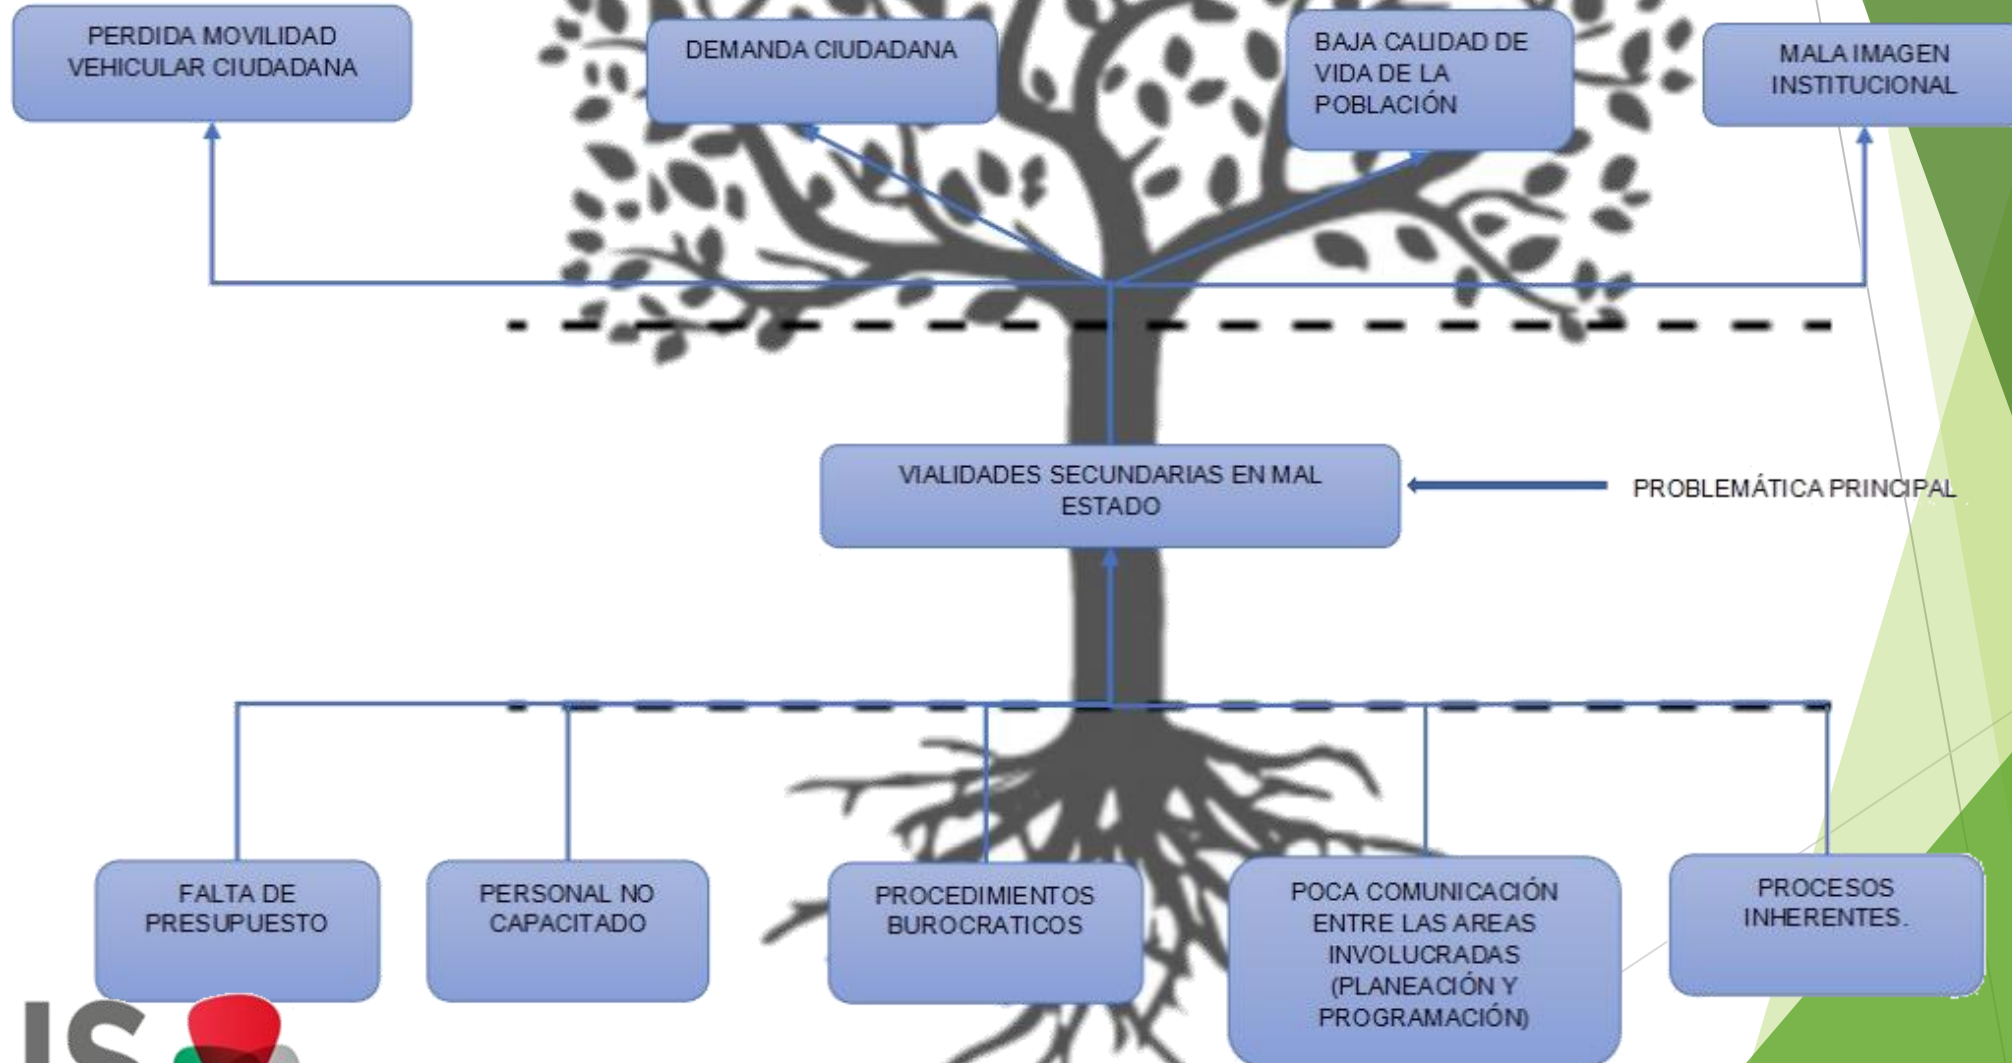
PERDIDA MOVILIDAD VEHICULAR CIUDADANA

DEMANDA CIUDADANA

BAJA CALIDAD DE VIDA DE LA POBLACIÓN

MALA IMAGEN INSTITUCIONAL

VIALIDADES SECUNDARIAS EN MAL ESTADO

PROBLEMÁTICA PRINCIPAL

FALTA DE PRESUPUESTO

PERSONAL NO CAPACITADO

PROCEDIMIENTOS BUROCRATICOS

POCA COMUNICACIÓN ENTRE LAS AREAS INVOLUCRADAS (PLANEACIÓN Y PROGRAMACIÓN)

PROCESOS INHERENTES.

IS